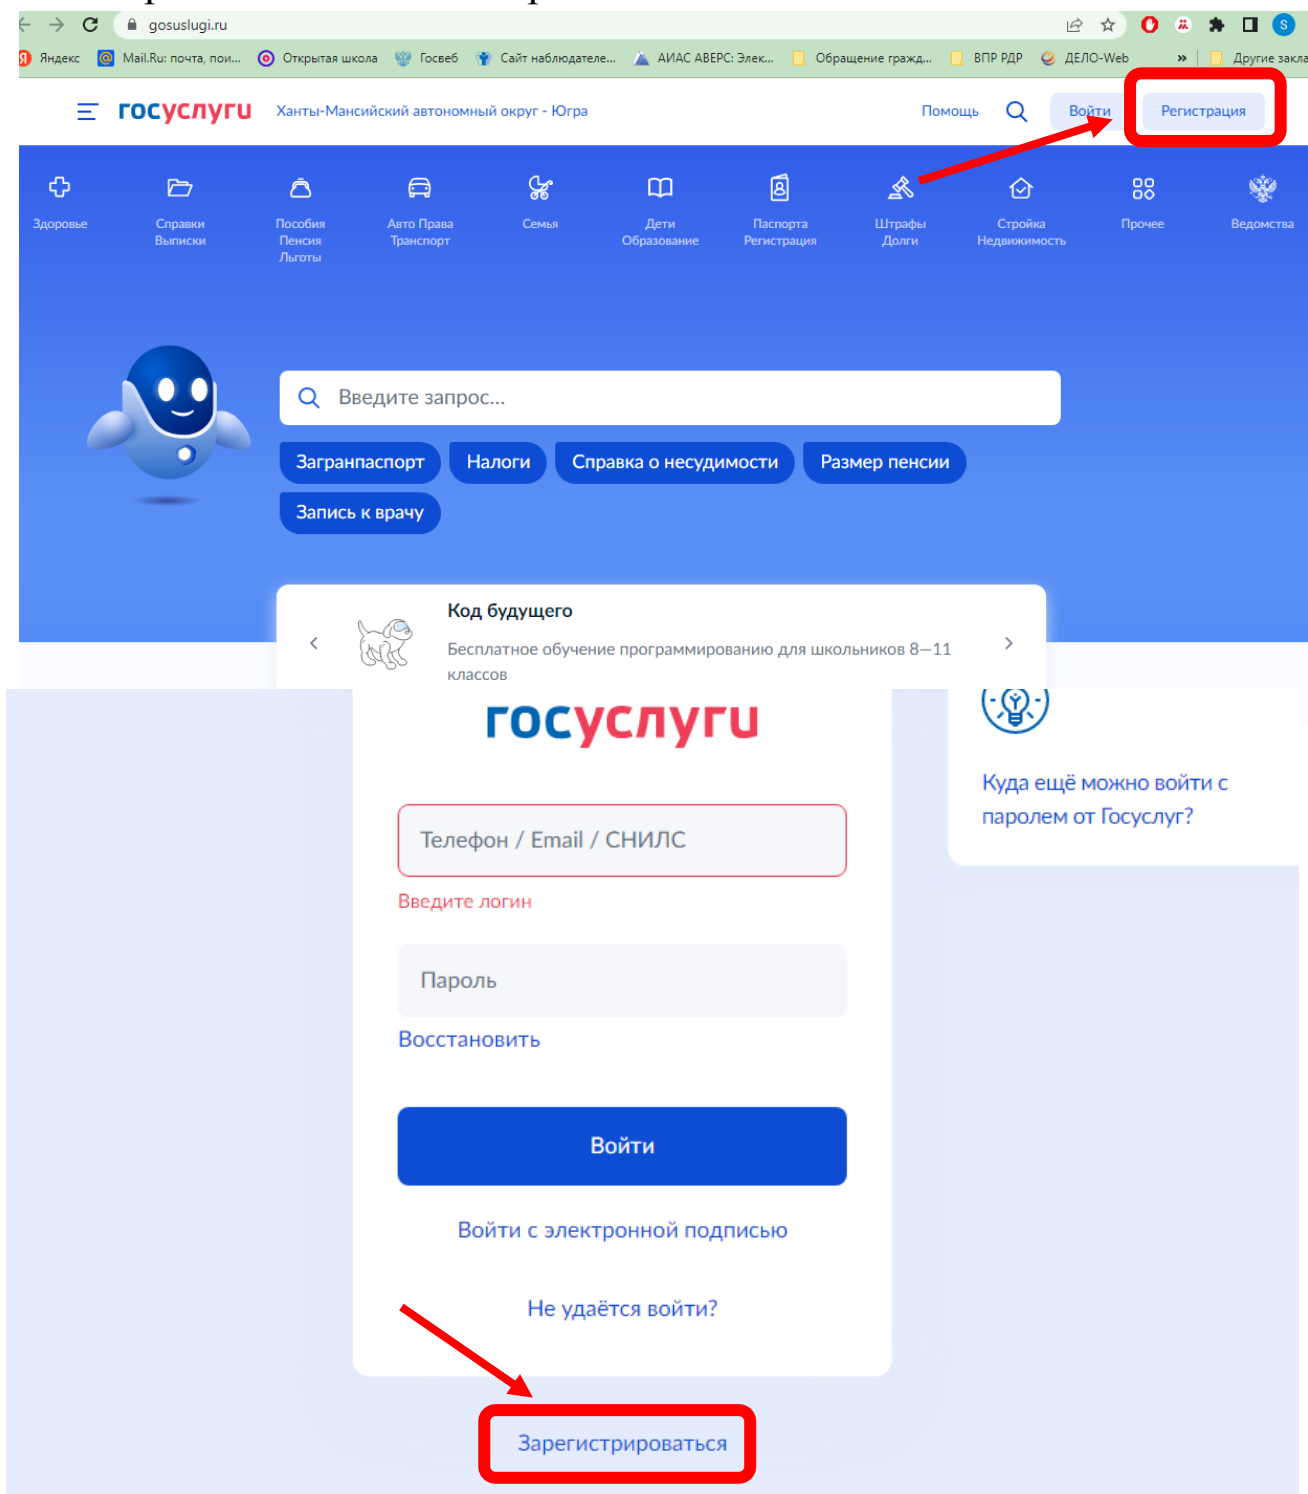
gosuslugi.ru

Яндекс Mail.Ru: почта, пои... Открытая школа Госвеб Сайт наблюдателе... АИАС АВЕРС: Элек... Обращение гражд... ВПР РДР ДЕЛО-Web » Другие закла

госуслуги Ханты-Мансийский автономный округ - Югра Помощь Войти Регистрация

Здоровье
Справки Выписки
Пособия Пенсия Льготы
Авто Права Транспорт
Семья
Дети Образование
Паспорта Регистрация
Штрафы Долги
Стройка Недвижимость
Прочее
Ведомства

Введите запрос...

Загранпаспорт Налоги Справка о несудимости Размер пенсии Запись к врачу

Код будущего
Бесплатное обучение программированию для школьников 8—11 классов

госуслуги

Телефон / Email / СНИЛС
Введите логин

Пароль
Восстановить

Войти

Войти с электронной подписью

Не удаётся войти?

Зарегистрироваться

Куда ещё можно войти с паролем от Госуслуг?